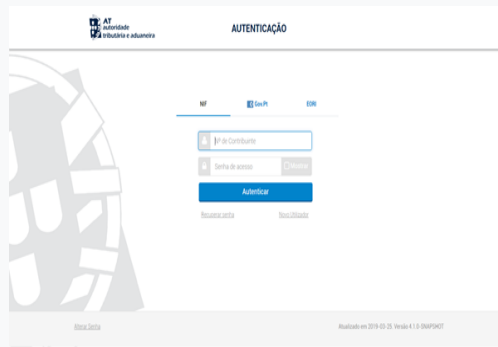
AT autoridade tributária e aduaneira

AUTENTICAÇÃO

NIF

Gov.PT

EIDN

Nº de Contribuinte

Senha de acesso

Mostrar

Autenticar

Recuperar senha

Novo Utilizador

Alterar Senha

Atualizado em 2019-03-25. Versão 4.1.0-SNAPSHOT